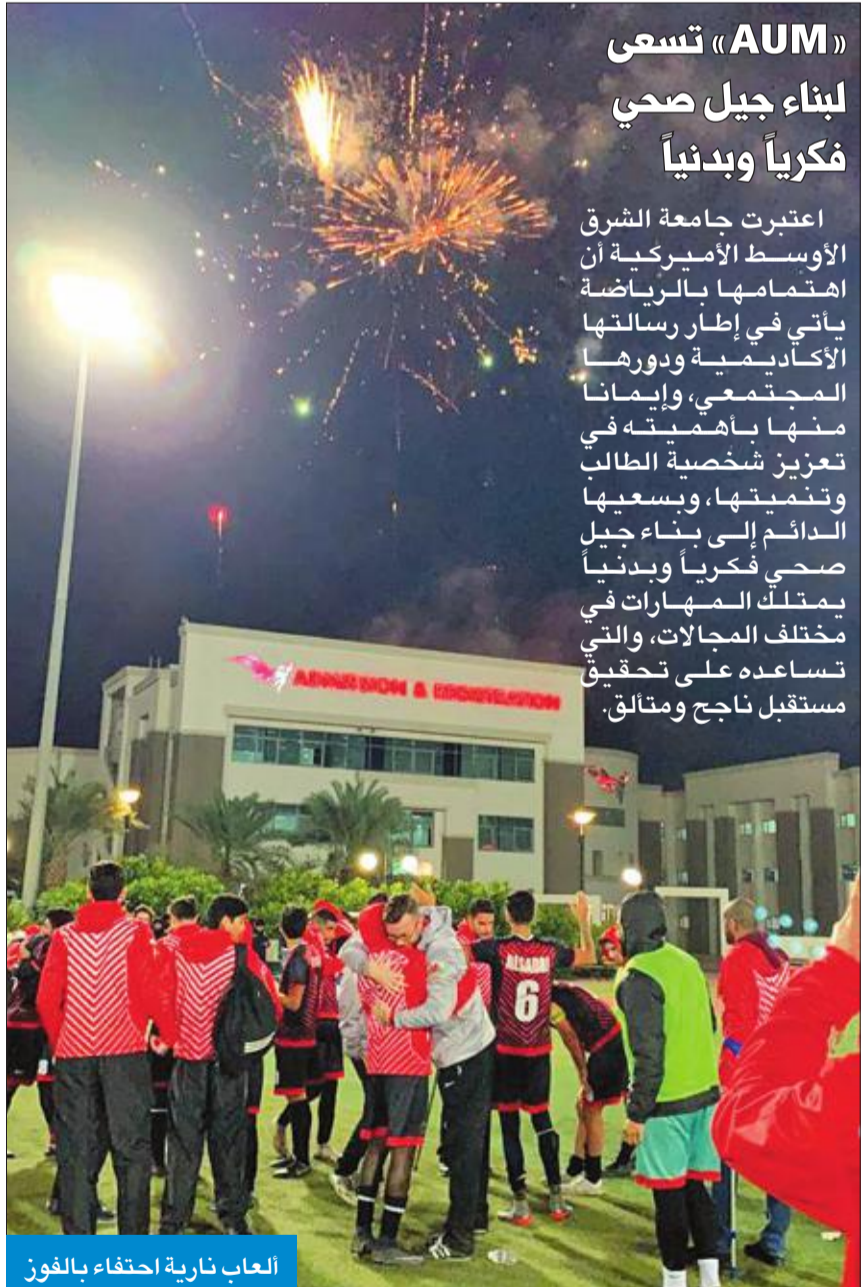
«AUM» تسعى لبناء جيل صحي فكرياً وبدنياً

اعتبرت جامعة الشرق الأوسط الأميركية أن اهتمامها بالرياضة يأتي في إطار رسالتها الأكاديمية ودورها المجتمعي، وإيماناً منها بأهميته في تعزيز شخصية الطالب وتنميتها، وبسعيها الدائم إلى بناء جيل صحي فكرياً وبدنياً يمتلك المهارات في مختلف المجالات، والتي تساعده على تحقيق مستقبل ناجح ومتألق.

ADMISSION & REGISTRATION

ALSADAH 6

ألعاب نارية احتفاء بالفوز